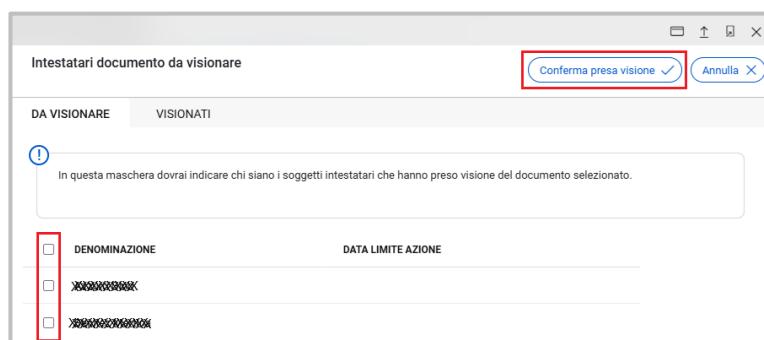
Intestatari documento da visionare

Conferma presa visione ✓

Annulla ×

DA VISIONARE

VISIONATI

In questa maschera dovrai indicare chi siano i soggetti intestatari che hanno preso visione del documento selezionato.

| | DENOMINAZIONE | DATA LIMITE AZIONE |
|---|---|---|
| ☐ | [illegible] | |
| ☐ | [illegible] | |